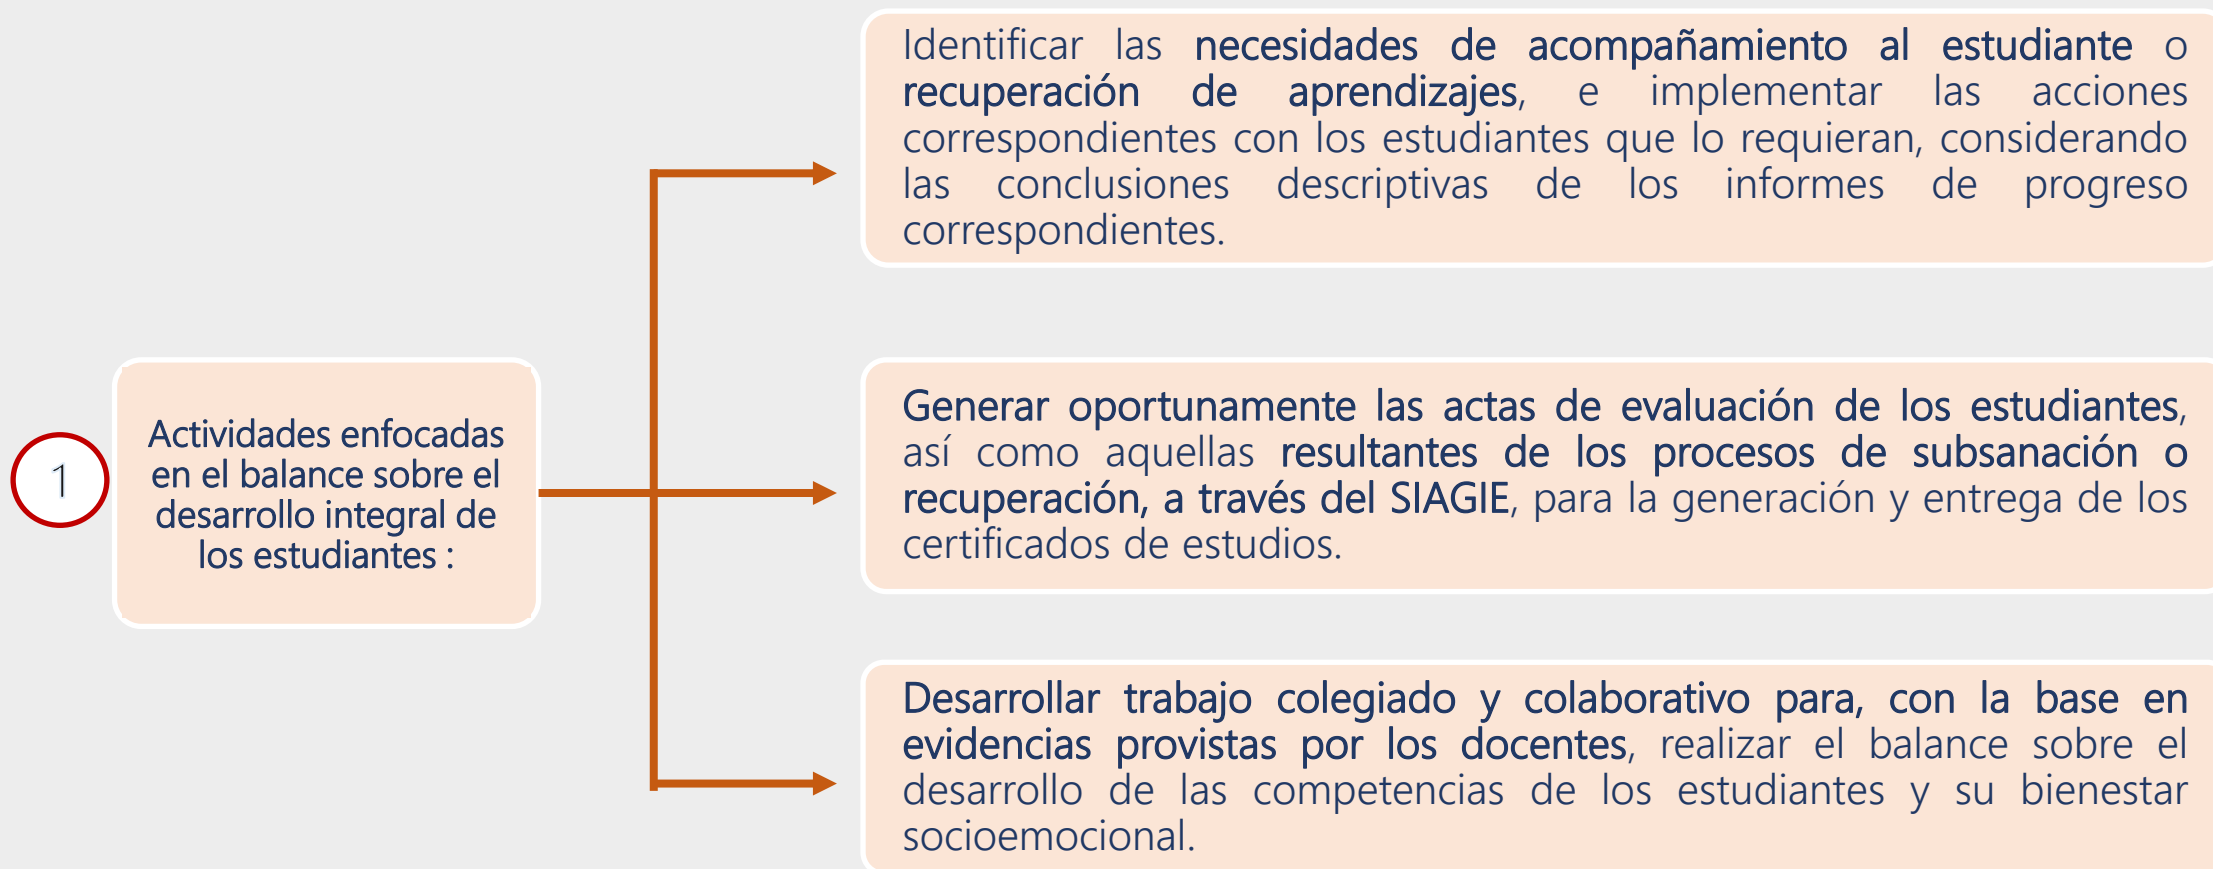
1

Actividades enfocadas en el balance sobre el desarrollo integral de los estudiantes :

Identificar las necesidades de acompañamiento al estudiante o recuperación de aprendizajes, e implementar las acciones correspondientes con los estudiantes que lo requieran, considerando las conclusiones descriptivas de los informes de progreso correspondientes.

Generar oportunamente las actas de evaluación de los estudiantes, así como aquellas resultantes de los procesos de subsanación o recuperación, a través del SIAGIE, para la generación y entrega de los certificados de estudios.

Desarrollar trabajo colegiado y colaborativo para, con la base en evidencias provistas por los docentes, realizar el balance sobre el desarrollo de las competencias de los estudiantes y su bienestar socioemocional.